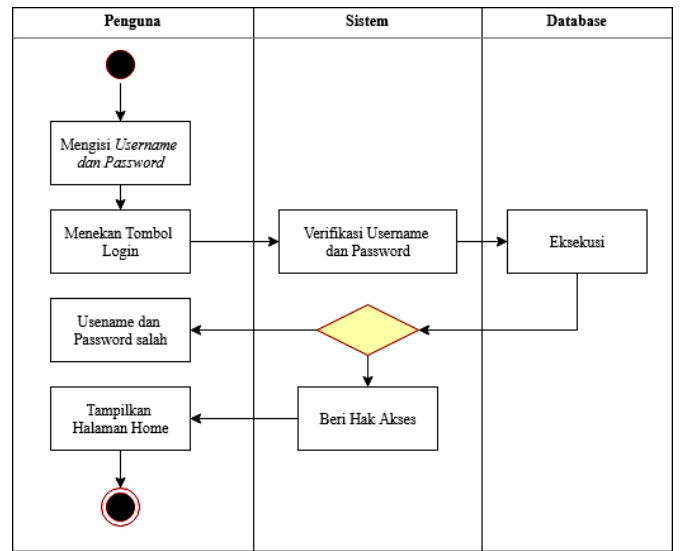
| Penguna | Sistem | Database |
|---|---|---|

Mengisi *Username dan Password*

Menekan Tombol Login

Verifikasi Username dan Password

Eksekusi

Usename dan Password salah

Tampilkan Halaman Home

Beri Hak Akses